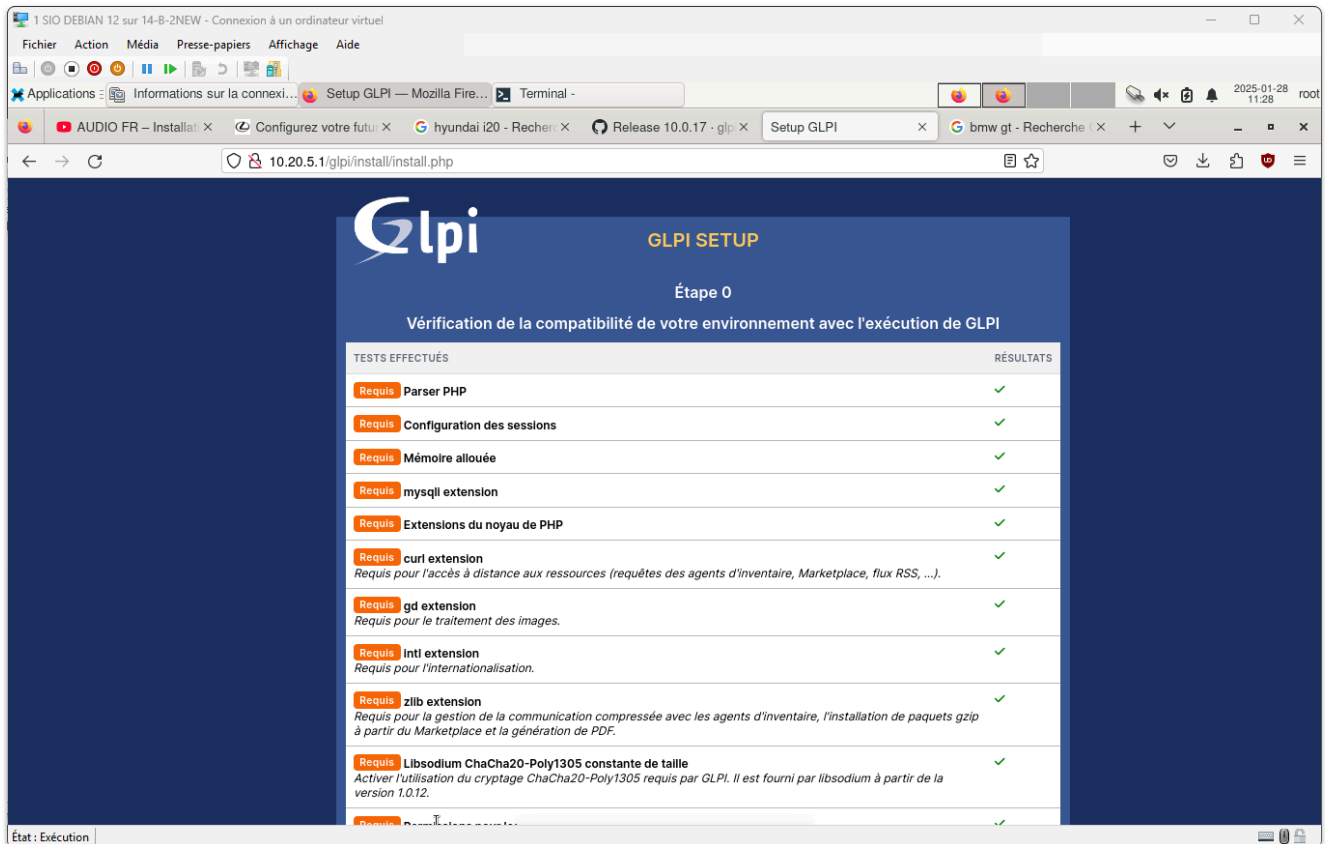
1 SIO DEBIAN 12 sur 14-B-2NEW - Connexion à un ordinateur virtuel

Fichier Action Média Presse-papiers Affichage Aide

Applications Informations sur la connexi... Setup GLPI — Mozilla Fire... Terminal -

2025-01-28 11:28 root

AUDIO FR – Installati × Configurez votre futur × hyundai i20 - Recherc × Release 10.0.17 · glp × Setup GLPI × bmw gt - Recherche × +

10.20.5.1/glpi/install/install.php

Glpi

GLPI SETUP

Étape 0

Vérification de la compatibilité de votre environnement avec l'exécution de GLPI

| TESTS EFFECTUÉS | RÉSULTATS |
|---|---|
| Requis Parser PHP | ✓ |
| Requis Configuration des sessions | ✓ |
| Requis Mémoire allouée | ✓ |
| Requis mysqli extension | ✓ |
| Requis Extensions du noyau de PHP | ✓ |
| Requis curl extension Requis pour l'accès à distance aux ressources (requêtes des agents d'inventaire, Marketplace, flux RSS, ...). | ✓ |
| Requis gd extension Requis pour le traitement des images. | ✓ |
| Requis intl extension Requis pour l'internationalisation. | ✓ |
| Requis zlib extension Requis pour la gestion de la communication compressée avec les agents d'inventaire, l'installation de paquets gzip à partir du Marketplace et la génération de PDF. | ✓ |
| Requis Libsodium ChaCha20-Poly1305 constante de taille Activer l'utilisation du cryptage ChaCha20-Poly1305 requis par GLPI. Il est fourni par libsodium à partir de la version 1.0.12. | ✓ |
| Requis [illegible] | ✓ |

État : Exécution